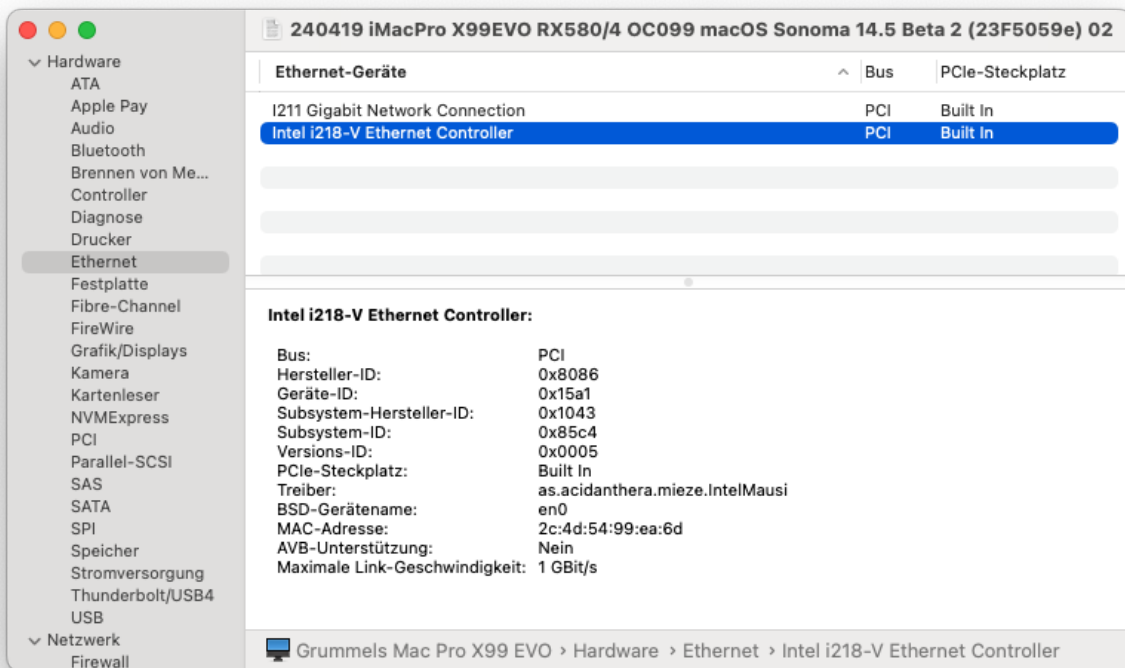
240419 iMacPro X99EVO RX580/4 OC099 macOS Sonoma 14.5 Beta 2 (23F5059e) 02

Hardware
ATA
Apple Pay
Audio
Bluetooth
Brennen von Me...
Controller
Diagnose
Drucker
Ethernet
Festplatte
Fibre-Channel
FireWire
Grafik/Displays
Kamera
Kartenleser
NVMExpress
PCI
Parallel-SCSI
SAS
SATA
SPI
Speicher
Stromversorgung
Thunderbolt/USB4
USB
Netzwerk
Firewall

| Ethernet-Geräte | Bus | PCIe-Steckplatz |
|---|---|---|
| I211 Gigabit Network Connection | PCI | Built In |
| Intel i218-V Ethernet Controller | PCI | Built In |

Intel i218-V Ethernet Controller:

| | |
|---|---|
| Bus: | PCI |
| Hersteller-ID: | 0x8086 |
| Geräte-ID: | 0x15a1 |
| Subsystem-Hersteller-ID: | 0x1043 |
| Subsystem-ID: | 0x85c4 |
| Versions-ID: | 0x0005 |
| PCIe-Steckplatz: | Built In |
| Treiber: | as.acidanthera.mieze.IntelMausi |
| BSD-Gerätename: | en0 |
| MAC-Adresse: | 2c:4d:54:99:ea:6d |
| AVB-Unterstützung: | Nein |
| Maximale Link-Geschwindigkeit: | 1 GBit/s |

Grummels Mac Pro X99 EVO › Hardware › Ethernet › Intel i218-V Ethernet Controller